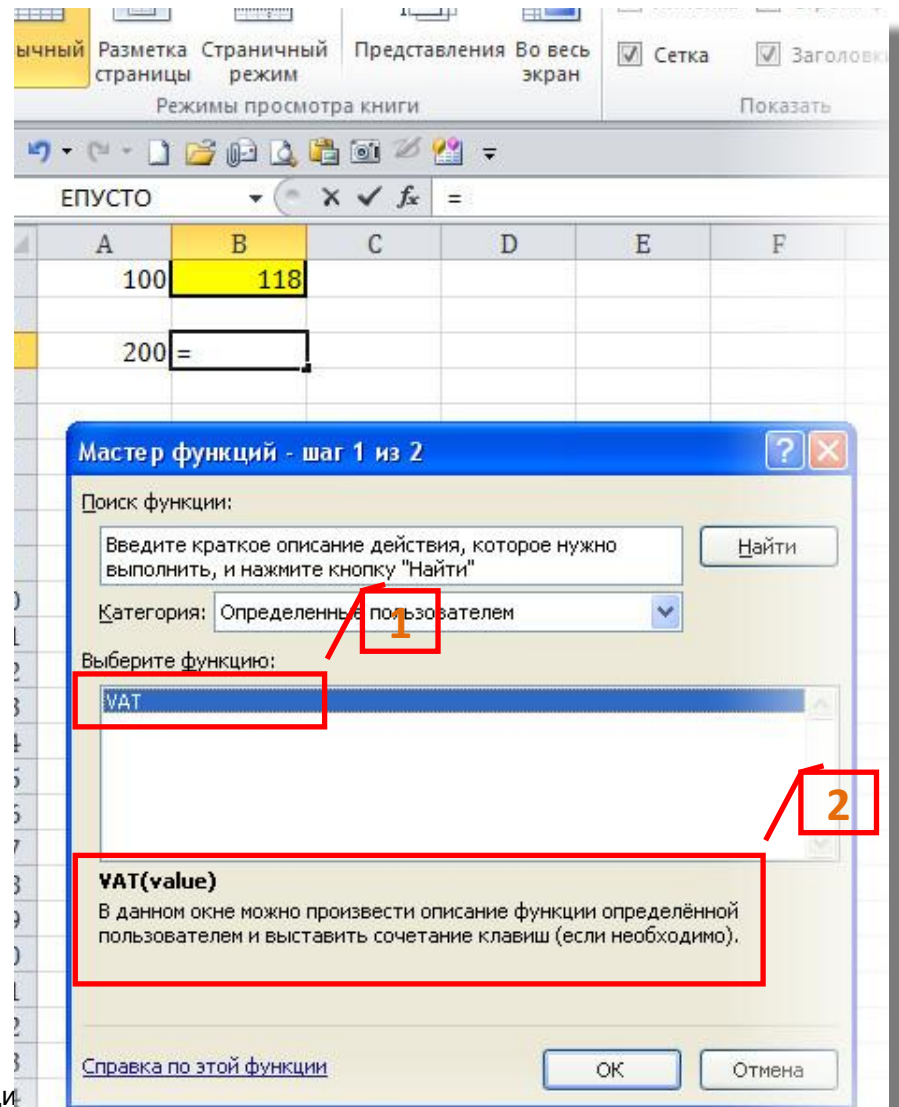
ычный Разметка страницы Страничный режим Представления Во весь экран

Режимы просмотра книги

Сетка Заголовки

Показать

ЕПУСТО

$f_x$ =

| | A | B | C | D | E | F |
|---|---|---|---|---|---|---|
| | 100 | 118 | | | | |
| | | | | | | |
| | 200 | = | | | | |

Мастер функций - шаг 1 из 2

Поиск функции:

Введите краткое описание действия, которое нужно выполнить, и нажмите кнопку "Найти"

Найти

Категория: Определенные пользователем

1

Выберите функцию:

VAT

2

VAT(value)

В данном окне можно произвести описание функции определённой пользователем и выставить сочетание клавиш (если необходимо).

Справка по этой функции

ОК

Отмена

и